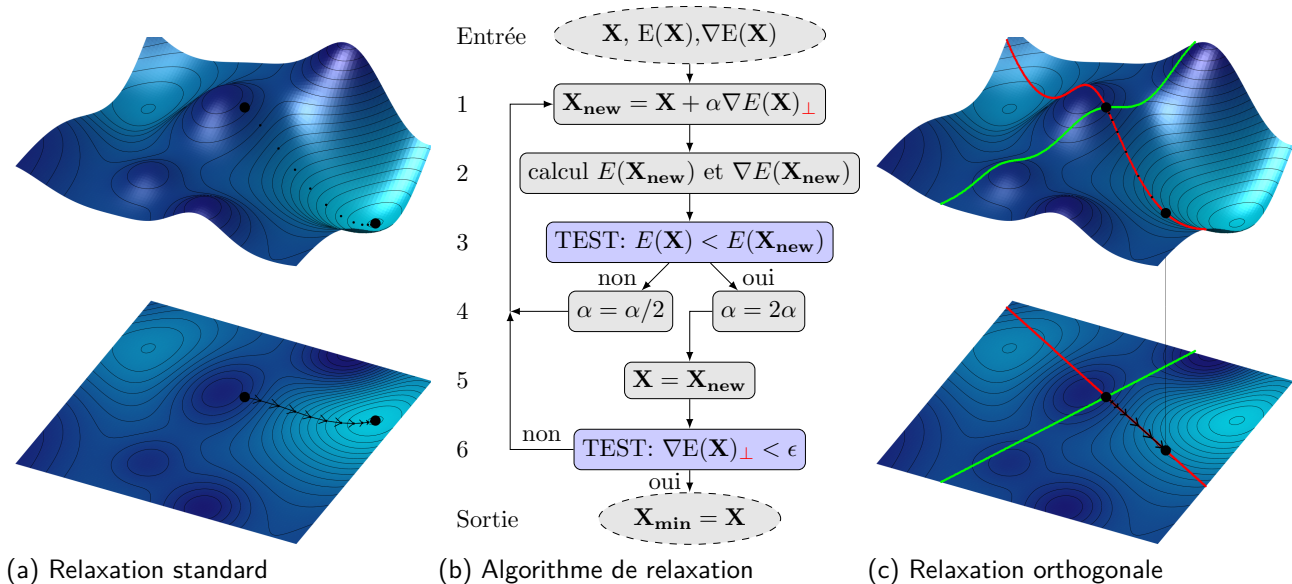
Entrée $\mathbf{X}$, $\mathrm{E}(\mathbf{X})$,$\nabla\mathrm{E}(\mathbf{X})$

1 $\mathbf{X_{new}} = \mathbf{X} + \alpha\nabla E(\mathbf{X})_{\perp}$

2 calcul $E(\mathbf{X_{new}})$ et $\nabla E(\mathbf{X_{new}})$

3 TEST: $E(\mathbf{X}) < E(\mathbf{X_{new}})$

non oui

4 $\alpha = \alpha/2$ $\alpha = 2\alpha$

5 $\mathbf{X} = \mathbf{X_{new}}$

6 non TEST: $\nabla\mathrm{E}(\mathbf{X})_{\perp} < \epsilon$

oui

Sortie $\mathbf{X_{min}} = \mathbf{X}$

(a) Relaxation standard

(b) Algorithme de relaxation

(c) Relaxation orthogonale